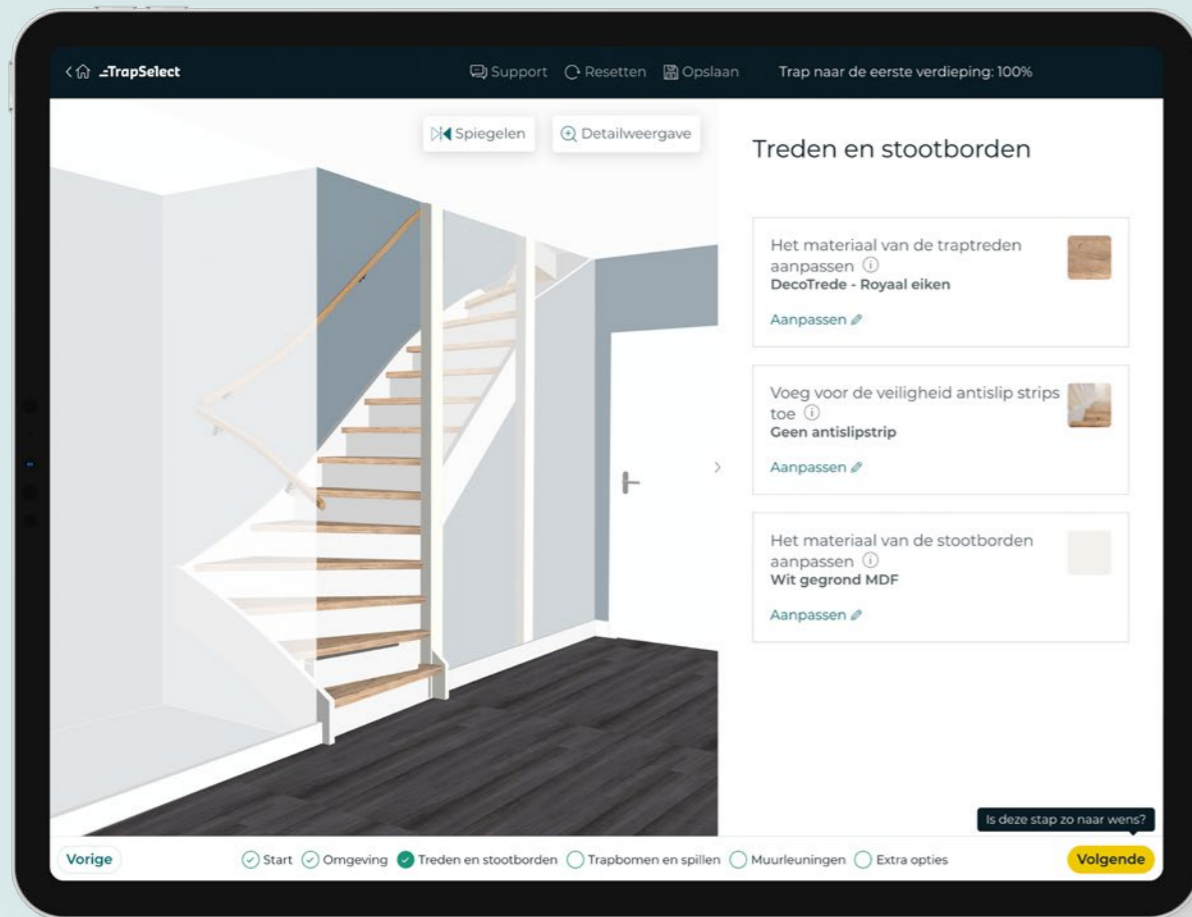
TrapSelect

Support Resetten Opslaan Trap naar de eerste verdieping: 100%

Spiegelen Detailweergave

Treden en stootborden

Het materiaal van de traptreden aanpassen ⓘ
DecoTrede - Royaal eiken
Aanpassen

Voeg voor de veiligheid antislip strips toe ⓘ
Geen antislipstrip
Aanpassen

Het materiaal van de stootborden aanpassen ⓘ
Wit gegrond MDF
Aanpassen

Is deze stap zo naar wens?

Vorige Start Omgeving Treden en stootborden Trapbomen en spillen Muurleuningen Extra opties Volgende